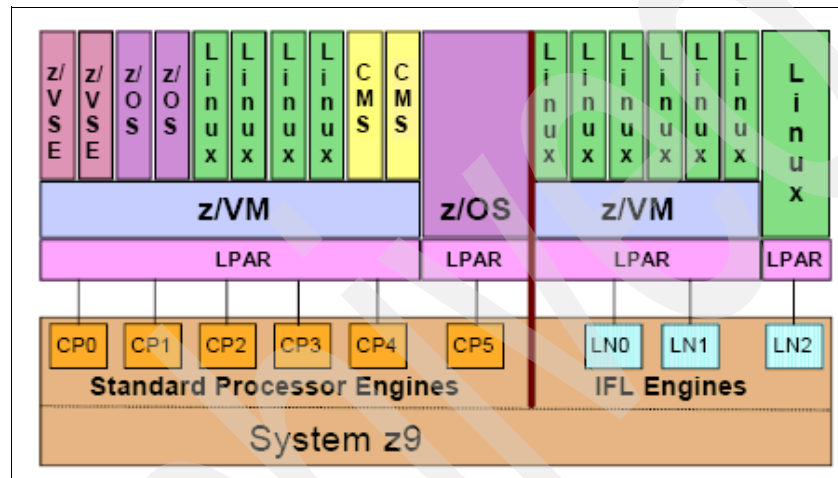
z/VSE
z/VSE
z/OS
z/OS
Linux
Linux
Linux
Linux
CMS
CMS
z/VM
z/OS
Linux
Linux
Linux
Linux
Linux
Linux
z/VM
Linux
LPAR
LPAR
LPAR
LPAR
CP0
CP1
CP2
CP3
CP4
CP5
LN0
LN1
LN2
Standard Processor Engines
IFL Engines
System z9